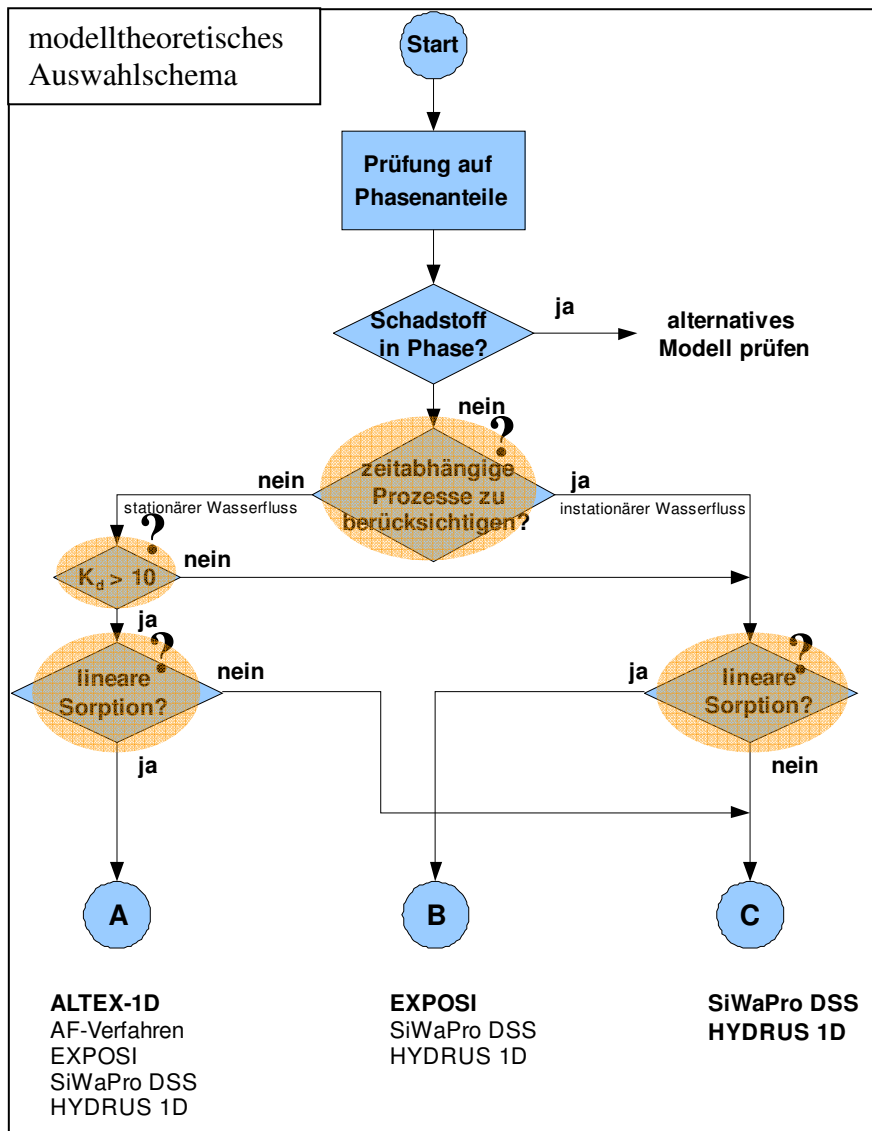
modelltheoretisches Auswahlschema

Start

Prüfung auf Phasenanteile

Schadstoff in Phase?

ja

alternatives Modell prüfen

nein

zeitabhängige Prozesse zu berücksichtigen?

?

nein

stationärer Wasserfluss

ja

instationärer Wasserfluss

$K_d > 10$

?

nein

ja

lineare Sorption?

?

nein

ja

lineare Sorption?

?

ja

nein

A

B

C

**ALTEX-1D**
AF-Verfahren
EXPOSI
SiWaPro DSS
HYDRUS 1D

**EXPOSI**
SiWaPro DSS
HYDRUS 1D

**SiWaPro DSS**
**HYDRUS 1D**